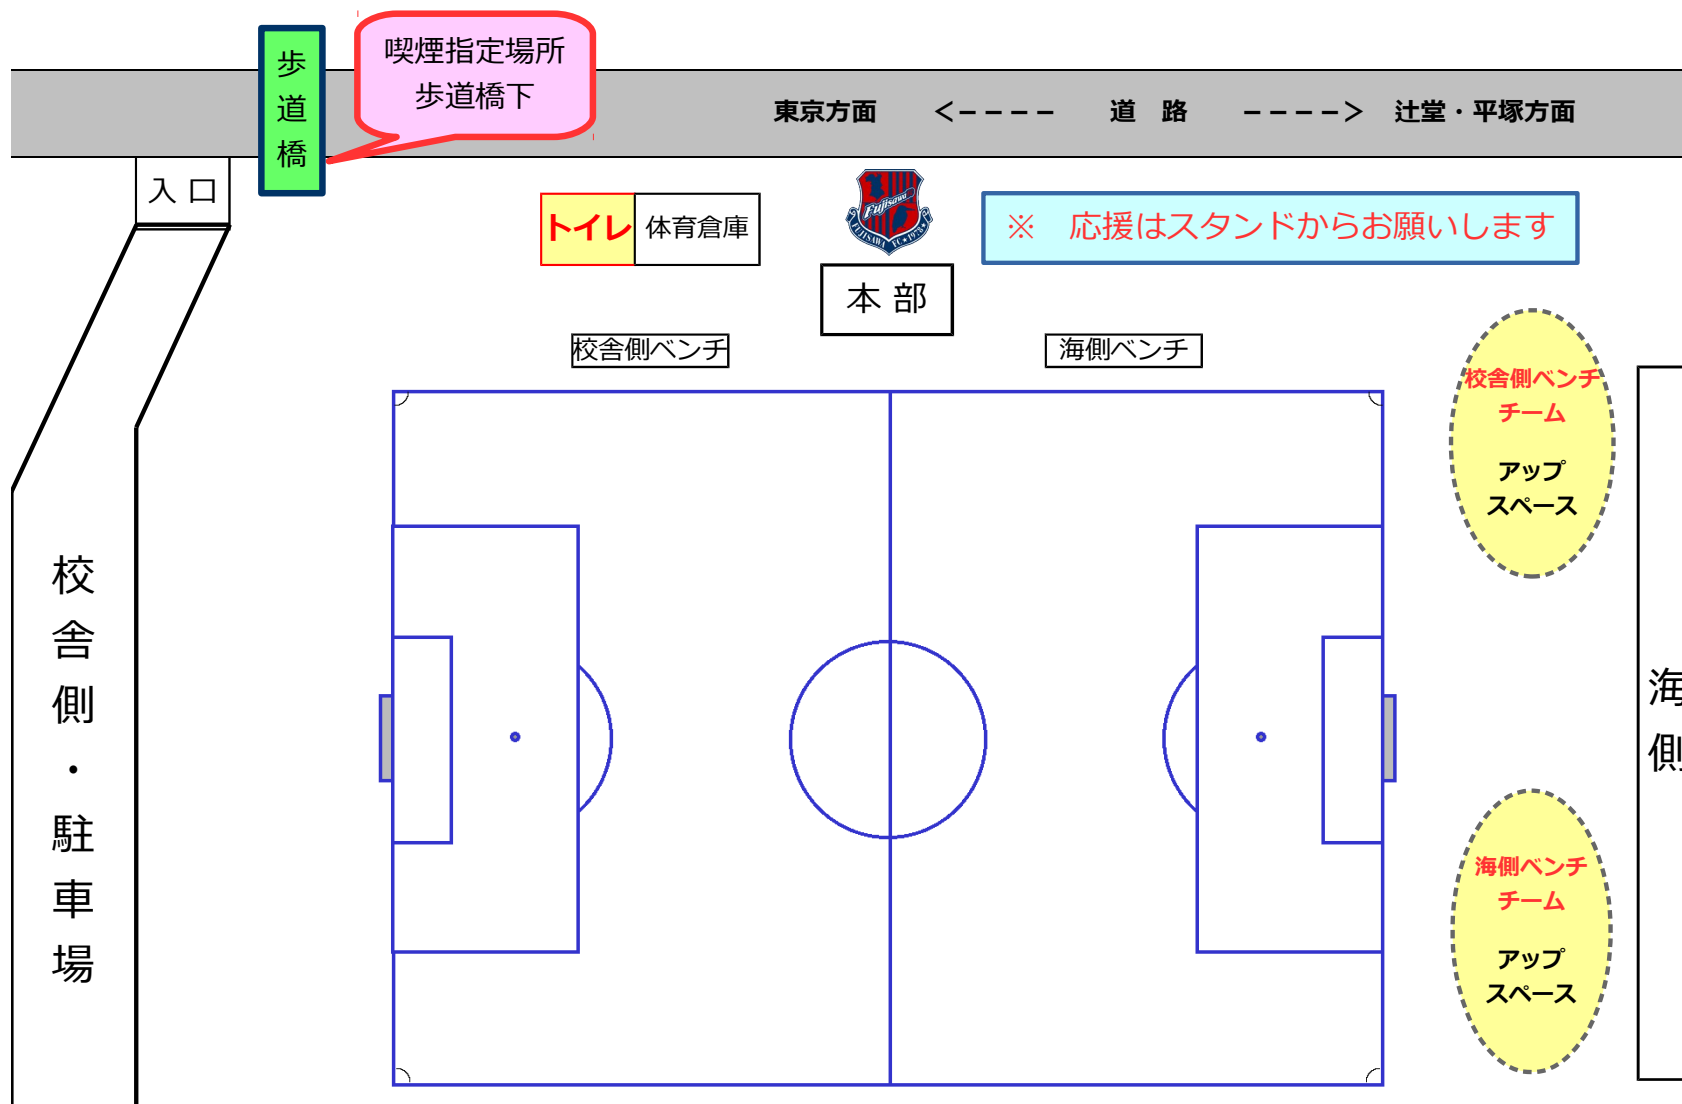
歩道橋

喫煙指定場所
歩道橋下

東京方面 <- - - - - 道 路 - - - - -> 辻堂・平塚方面

入口

トイレ 体育倉庫

Fujisawa FUJISAWA FC

本部

※ 応援はスタンドからお願いします

校舎側ベンチ

海側ベンチ

校舎側ベンチチーム
アップスペース

校舎側・駐車場

海側

海側ベンチチーム
アップスペース